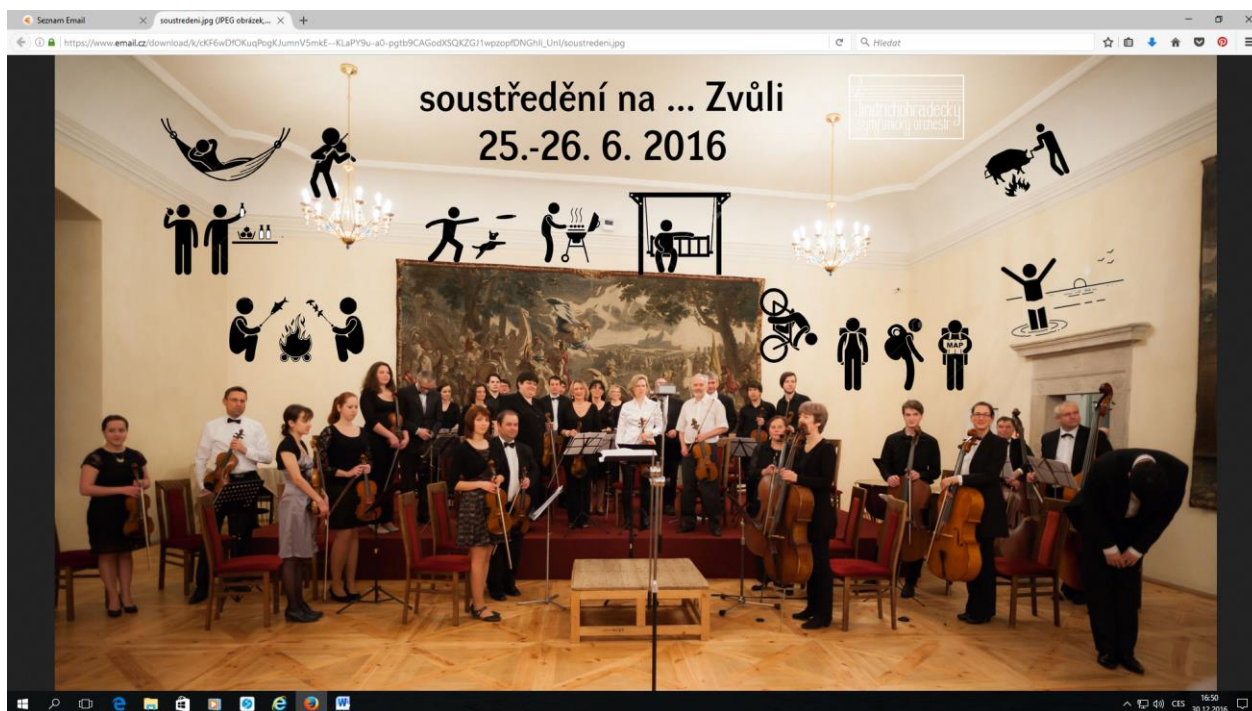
Seznam Email
soustredeni.jpg (JPEG obrázek,...
https://www.email.cz/download/k/cKF6wDfOKuqPogKJumnV5mkE--KLaPY9u-a0-pgtb9CAGodXSQKZGJ1wpzopfDNGhli_Unl/soustredeni.jpg
Hledat

soustředění na ... Zvůli
25.-26. 6. 2016

Jindřichohradecký symfonický orchestr

MAP

CES
16:50
30.12.2016